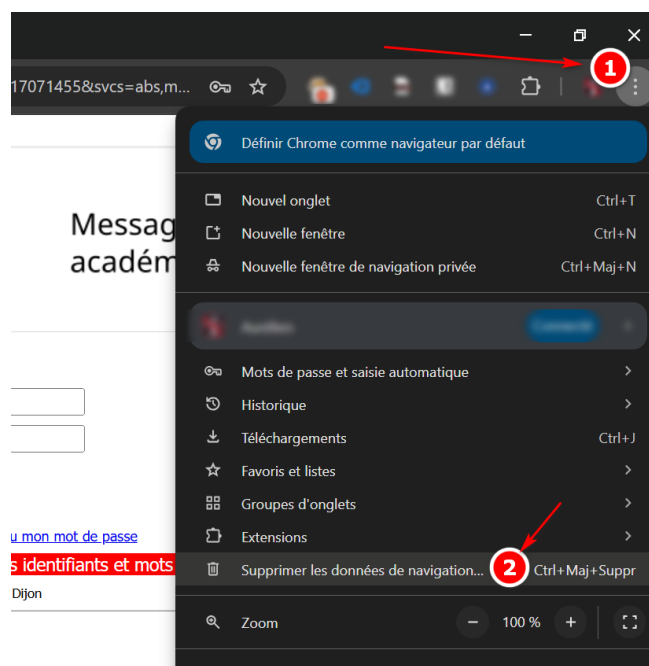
17071455&svcs=abs,m...

1

Définir Chrome comme navigateur par défaut

Nouvel onglet Ctrl+T

Nouvelle fenêtre Ctrl+N

Nouvelle fenêtre de navigation privée Ctrl+Maj+N

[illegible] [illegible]

Mots de passe et saisie automatique

Historique

Téléchargements Ctrl+J

Favoris et listes

Groupes d'onglets

Extensions

Supprimer les données de navigation... 2 Ctrl+Maj+Suppr

Zoom − 100 % +

Messag
académ

u mon mot de passe

s identifiants et mots

Dijon